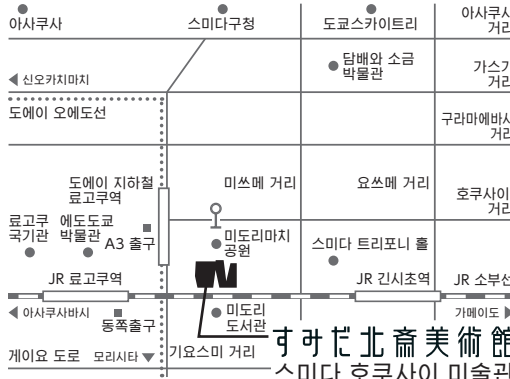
아사쿠사

스미다구청

도쿄스카이트리

아사쿠사 거리

담배와 소금 박물관

◀ 신오카치마치

가스가 거리

도에이 오에도선

구라마에바시 거리

도에이 지하철 료고쿠역

미쓰메 거리

요쓰메 거리

호쿠사이 거리

료고쿠 국기관

에도도쿄 박물관

A3 출구

미도리마치 공원

스미다 트리포니 홀

JR 료고쿠역

JR 긴시초역

JR 소부선

◀ 아사쿠사바시

동쪽출구

미도리 도서관

가메이도 ▶

게이요 도로

모리시타 ▼

기요스미 거리

すみだ北斎美術館

스미다 호쿠사이 미술관